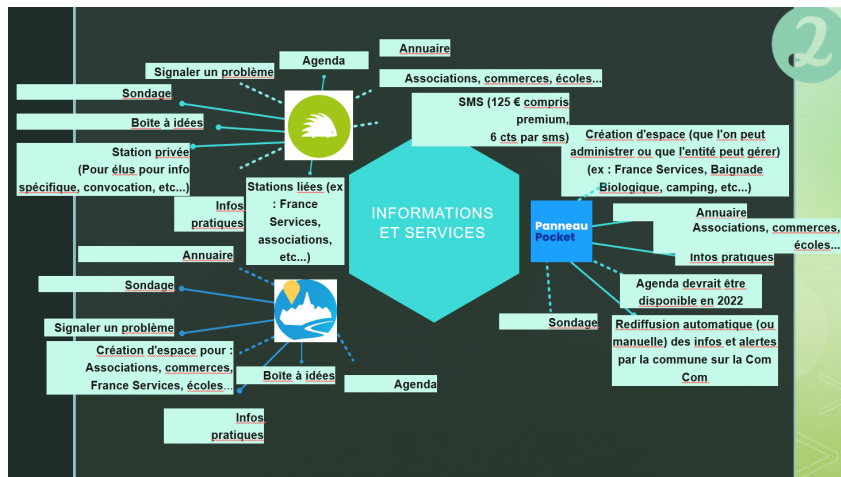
2

INFORMATIONS ET SERVICES

Agenda

Annuaire

Signaler un problème

Associations, commerces, écoles...

Sondage

Boite à idées

SMS (125 € compris premium, 6 cts par sms)

Station privée (Pour élus pour info spécifique, convocation, etc...)

Stations liées (ex : France Services, associations, etc...)

Infos pratiques

Annuaire

Sondage

Signaler un problème

Création d'espace pour : Associations, commerces, France Services, écoles...

Boite à idées

Agenda

Infos pratiques

Création d'espace (que l'on peut administrer ou que l'entité peut gérer) (ex : France Services, Baignade Biologique, camping, etc...)

Panneau Pocket

Annuaire

Associations, commerces, écoles...

Infos pratiques

Agenda devrait être disponible en 2022

Sondage

Rediffusion automatique (ou manuelle) des infos et alertes par la commune sur la Com Com